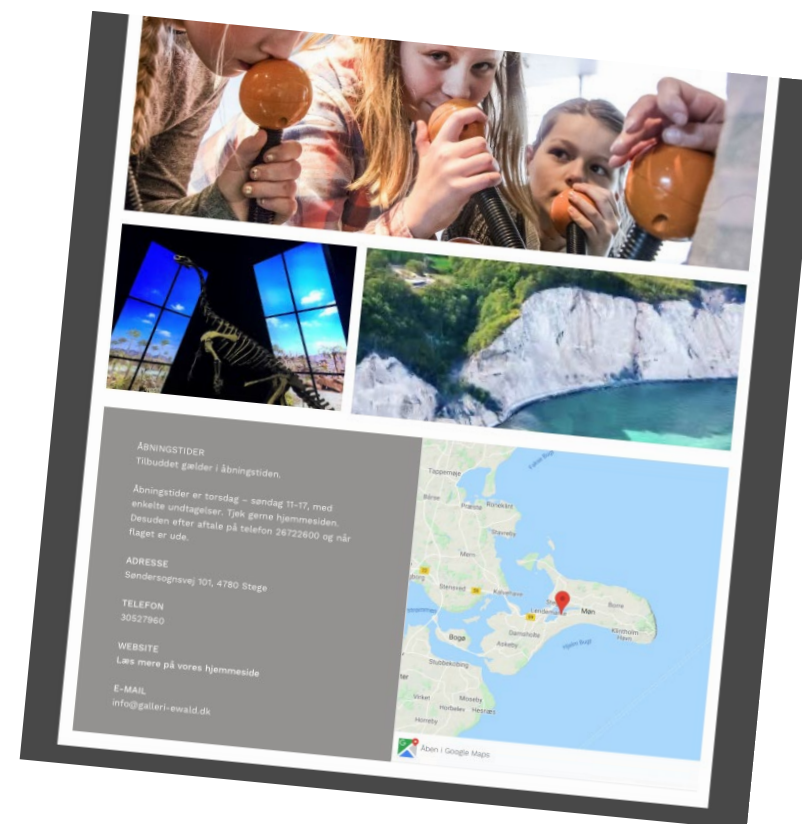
ÅBNINGSTIDER
Tilbuddet gælder i åbningstiden.

Åbningstider er torsdag – søndag 11-17, med enkelte undtagelser. Tjek gerne hjemmesiden. Desuden efter aftale på telefon 26722600 og når flaget er ude.

ADRESSE
Søndersognsvej 101, 4780 Stege

TELEFON
30527960

WEBSITE
Læs mere på vores hjemmeside

E-MAIL
info@galleri-ewald.dk

Tappernøje
Bårse
Præstø
Rønnebæk
Stavreby
Mern
Kalvehave
Stensved
Lendemarke
Møn
Borre
Bogø
Damsholte
Askeby
Klintholm Havn
Stubbekøbing
Vordingborg
Møn
Vrket
Moseby
Horbelev
Hesnæs
Horreby
Åben i Google Maps